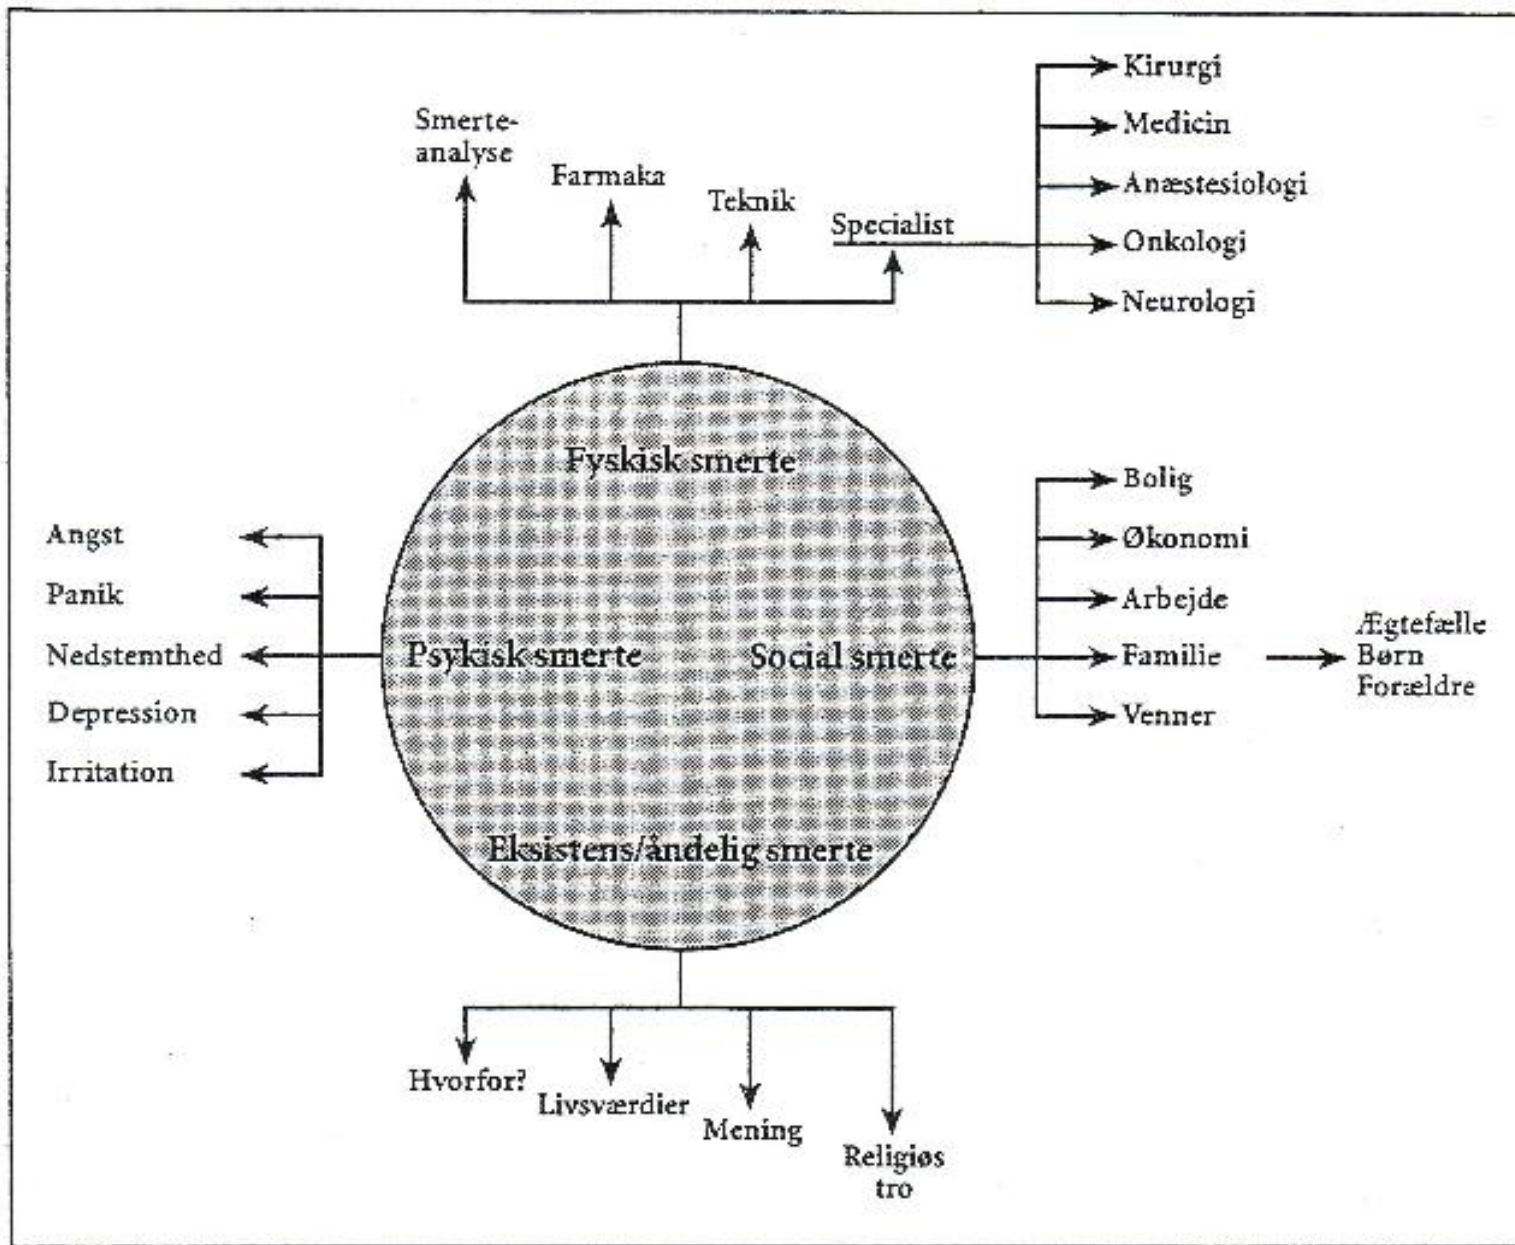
Smerteanalyse

Farmaka

Teknik

Specialist

Kirurgi

Medicin

Anæstesiologi

Onkologi

Neurologi

Fyskisk smerte

Psykisk smerte

Social smerte

Eksistens/åndelig smerte

Angst

Panik

Nedstemthed

Depression

Irritation

Bolig

Økonomi

Arbejde

Familie

Venner

Ægtefælle
Børn
Forældre

Hvorfor?

Livsværdier

Mening

Religiøs tro